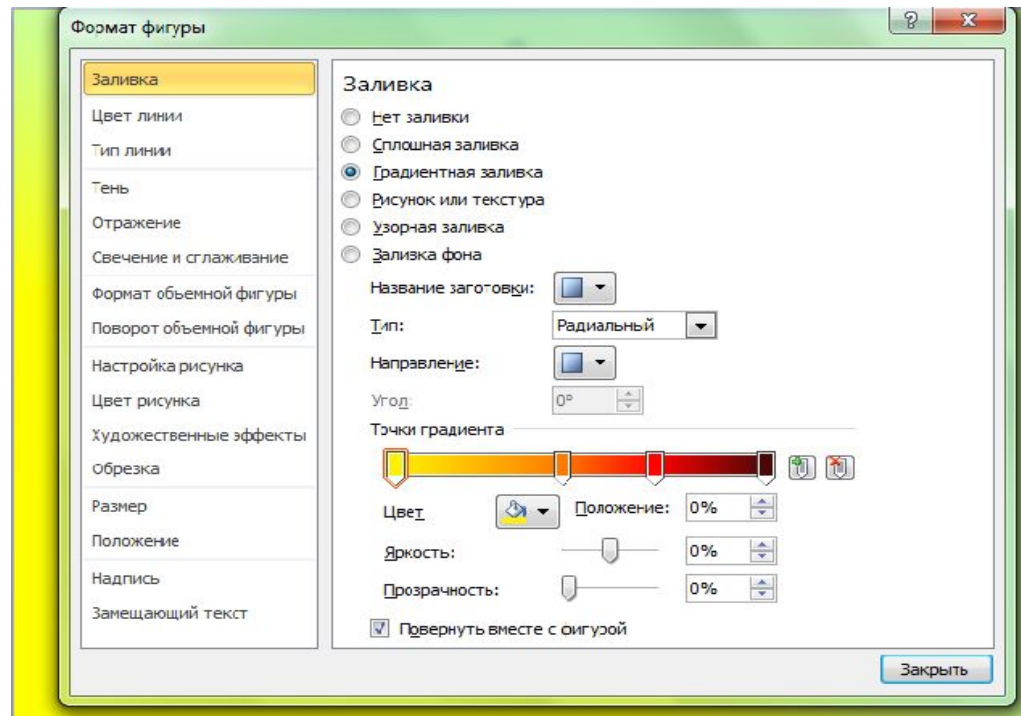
Формат фигуры

?
X

Заливка
Цвет линии
Тип линии
Тень
Отражение
Свечение и сглаживание
Формат объемной фигуры
Поворот объемной фигуры
Настройка рисунка
Цвет рисунка
Художественные эффекты
Обрезка
Размер
Положение
Надпись
Замещающий текст

Заливка

Нет заливки
Сплошная заливка
Градиентная заливка
Рисунок или текстура
Узорная заливка
Заливка фона

Название заготовки:
Тип: Радиальный
Направление:
Угол: 0°
Точки градиента
Цвет
Положение: 0%
Яркость: 0%
Прозрачность: 0%
Повернуть вместе с фигурой

Закрыть